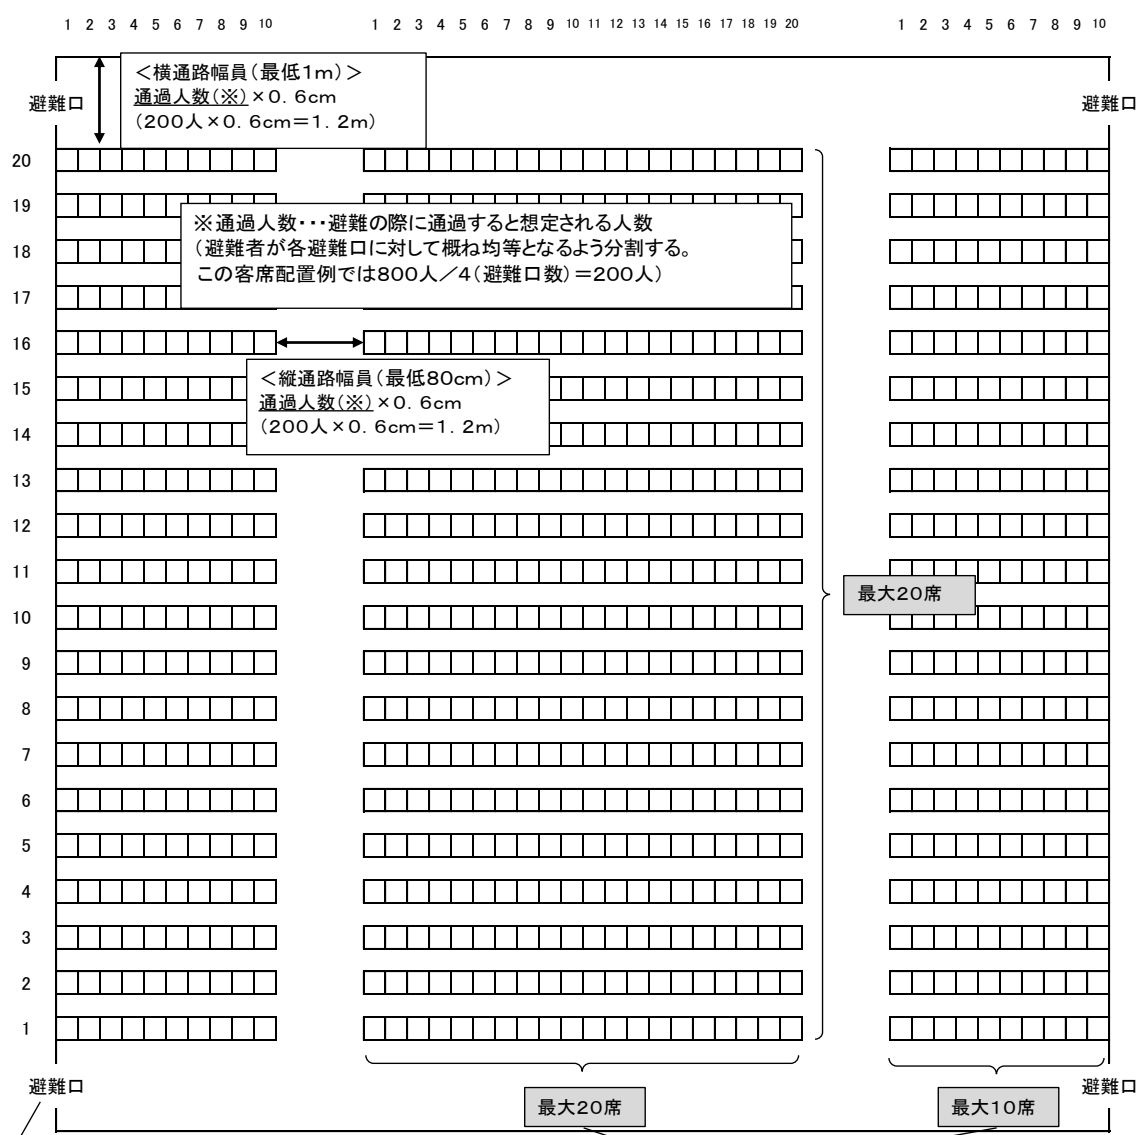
1 2 3 4 5 6 7 8 9 10 1 2 3 4 5 6 7 8 9 10 11 12 13 14 15 16 17 18 19 20 1 2 3 4 5 6 7 8 9 10

<横通路幅員（最低1m）>
通過人数（※）×0.6cm
（200人×0.6cm＝1.2m）

避難口

避難口

※通過人数・・・避難の際に通過すると想定される人数
（避難者が各避難口に対して概ね均等となるよう分割する。
この客席配置例では800人／4（避難口数）＝200人）

<縦通路幅員（最低80cm）>
通過人数（※）×0.6cm
（200人×0.6cm＝1.2m）

20
19
18
17
16
15
14
13
12
11
10
9
8
7
6
5
4
3
2
1

最大20席

避難口

避難口

最大20席

最大10席